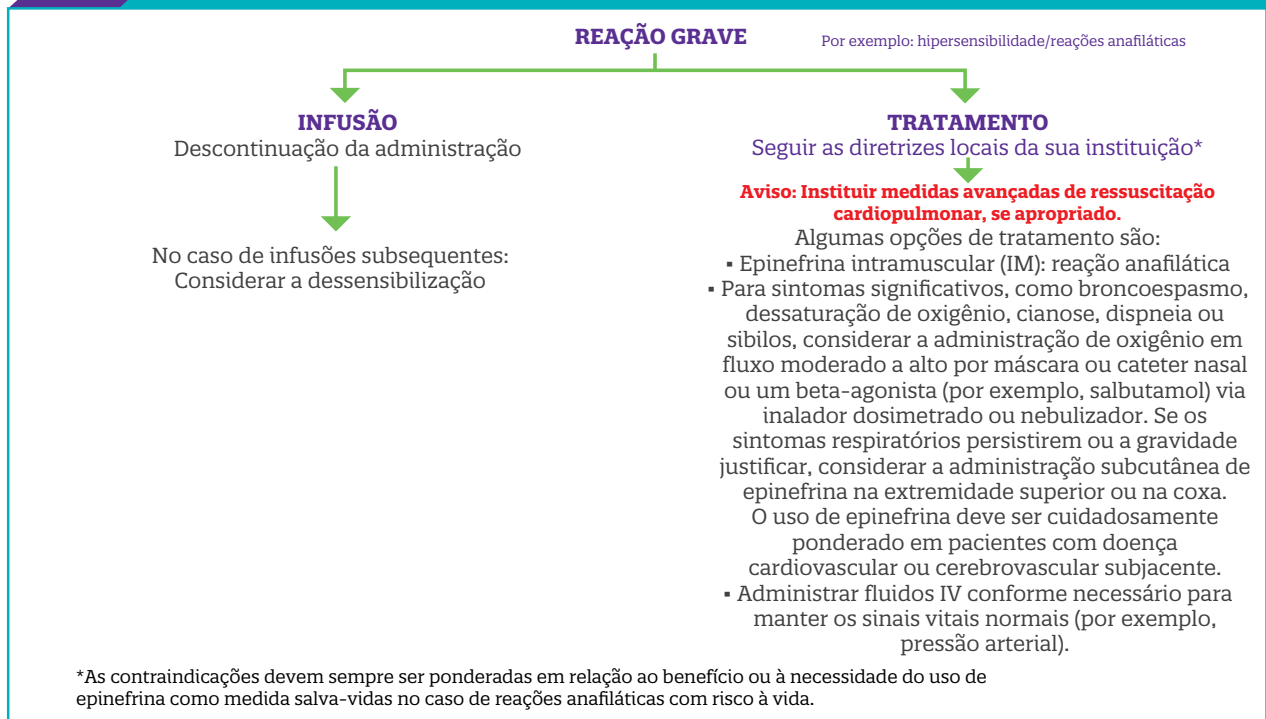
REAÇÃO GRAVE

Por exemplo: hipersensibilidade/reações anafiláticas

INFUSÃO
Descontinuação da administração

No caso de infusões subsequentes: Considerar a dessensibilização

TRATAMENTO
Seguir as diretrizes locais da sua instituição*

Aviso: Instituir medidas avançadas de ressuscitação cardiopulmonar, se apropriado.

Algumas opções de tratamento são:
▪ Epinefrina intramuscular (IM): reação anafilática
▪ Para sintomas significativos, como broncoespasmo, dessaturação de oxigênio, cianose, dispneia ou sibilos, considerar a administração de oxigênio em fluxo moderado a alto por máscara ou cateter nasal ou um beta-agonista (por exemplo, salbutamol) via inalador dosimetrado ou nebulizador. Se os sintomas respiratórios persistirem ou a gravidade justificar, considerar a administração subcutânea de epinefrina na extremidade superior ou na coxa. O uso de epinefrina deve ser cuidadosamente ponderado em pacientes com doença cardiovascular ou cerebrovascular subjacente.
▪ Administrar fluidos IV conforme necessário para manter os sinais vitais normais (por exemplo, pressão arterial).

*As contraindicações devem sempre ser ponderadas em relação ao benefício ou à necessidade do uso de epinefrina como medida salva-vidas no caso de reações anafiláticas com risco à vida.